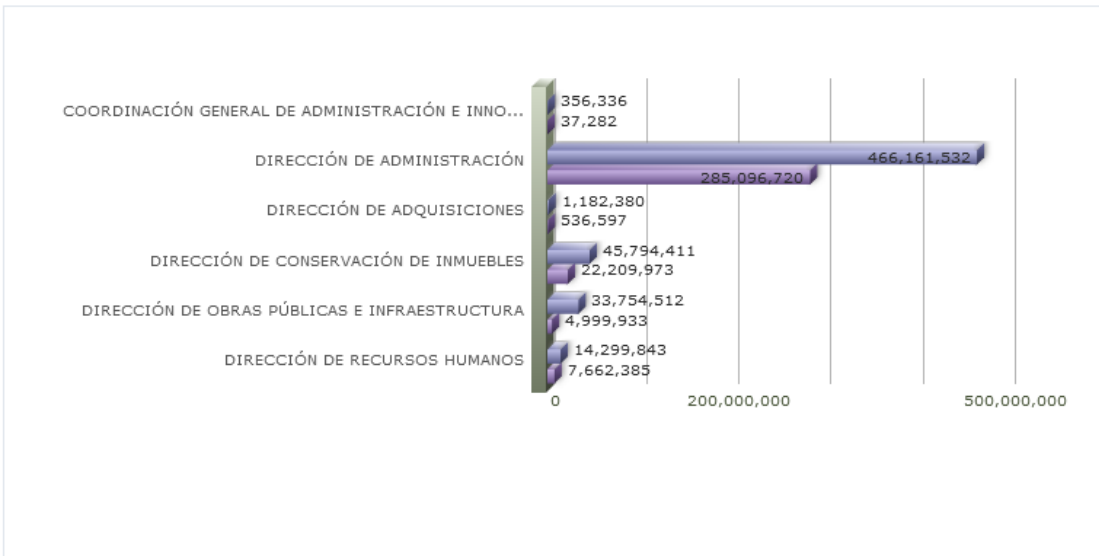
COORDINACIÓN GENERAL DE ADMINISTRACIÓN E INNO...
356,336
37,282

DIRECCIÓN DE ADMINISTRACIÓN
466,161,532
285,096,720

DIRECCIÓN DE ADQUISICIONES
1,182,380
536,597

DIRECCIÓN DE CONSERVACIÓN DE INMUEBLES
45,794,411
22,209,973

DIRECCIÓN DE OBRAS PÚBLICAS E INFRAESTRUCTURA
33,754,512
4,999,933

DIRECCIÓN DE RECURSOS HUMANOS
14,299,843
7,662,385

0
200,000,000
500,000,000